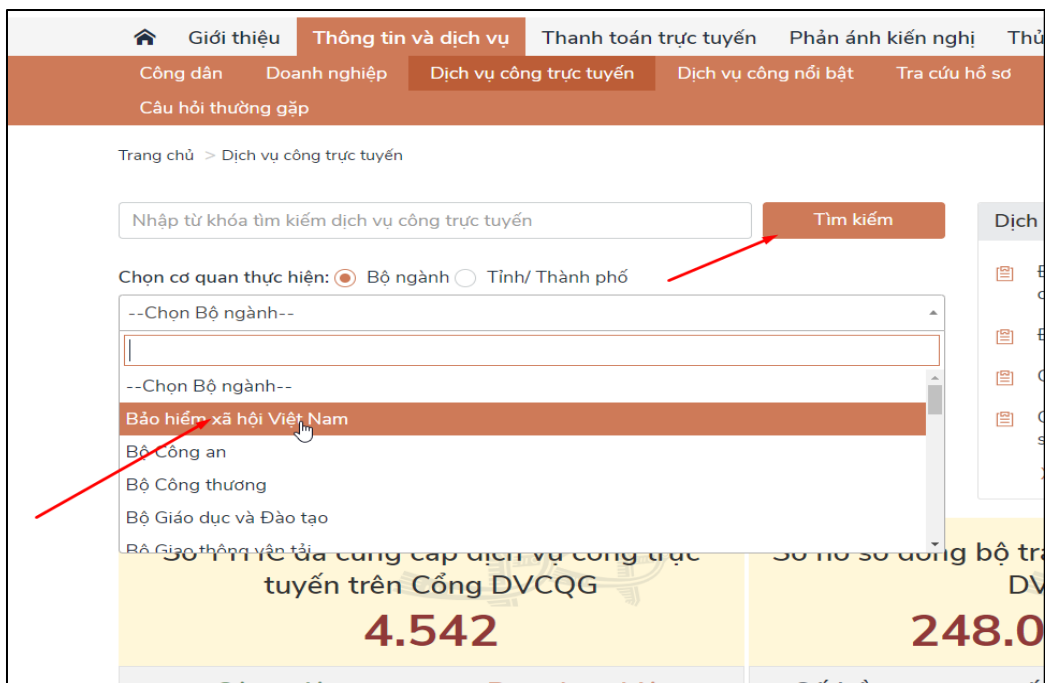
Giới thiệu Thông tin và dịch vụ Thanh toán trực tuyến Phản ánh kiến nghị Thủ

Công dân Doanh nghiệp Dịch vụ công trực tuyến Dịch vụ công nổi bật Tra cứu hồ sơ

Câu hỏi thường gặp

Trang chủ > Dịch vụ công trực tuyến

Nhập từ khóa tìm kiếm dịch vụ công trực tuyến

Tìm kiếm

Dịch

Chọn cơ quan thực hiện: Bộ ngành Tỉnh/ Thành phố

--Chọn Bộ ngành--

--Chọn Bộ ngành--

Bảo hiểm xã hội Việt Nam

Bộ Công an

Bộ Công thương

Bộ Giáo dục và Đào tạo

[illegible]

tuyến trên Cổng DVCQG

4.542

248.0

DV